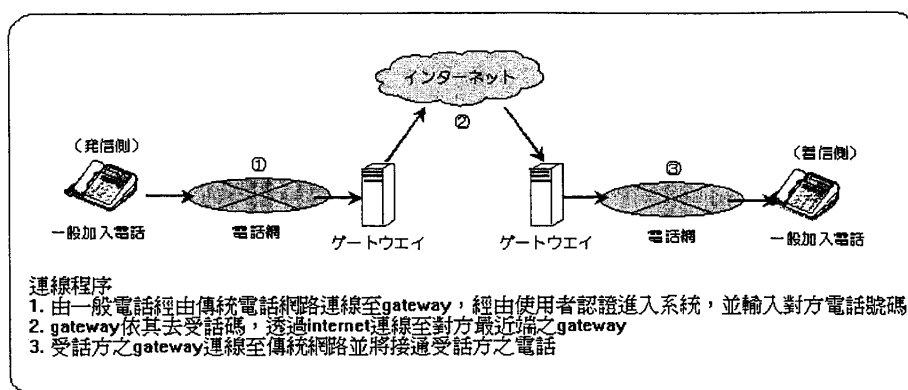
インターネット

②

（発信側）

①

③

（着信側）

一般加入電話

電話網

ゲートウエイ

ゲートウエイ

電話網

一般加入電話

連線程序
1. 由一般電話經由傳統電話網路連線至gateway，經由使用者認證進入系統，並輸入對方電話號碼
2. gateway依其去受話碼，透過internet連線至對方最近端之gateway
3. 受話方之gateway連線至傳統網路並將接通受話方之電話